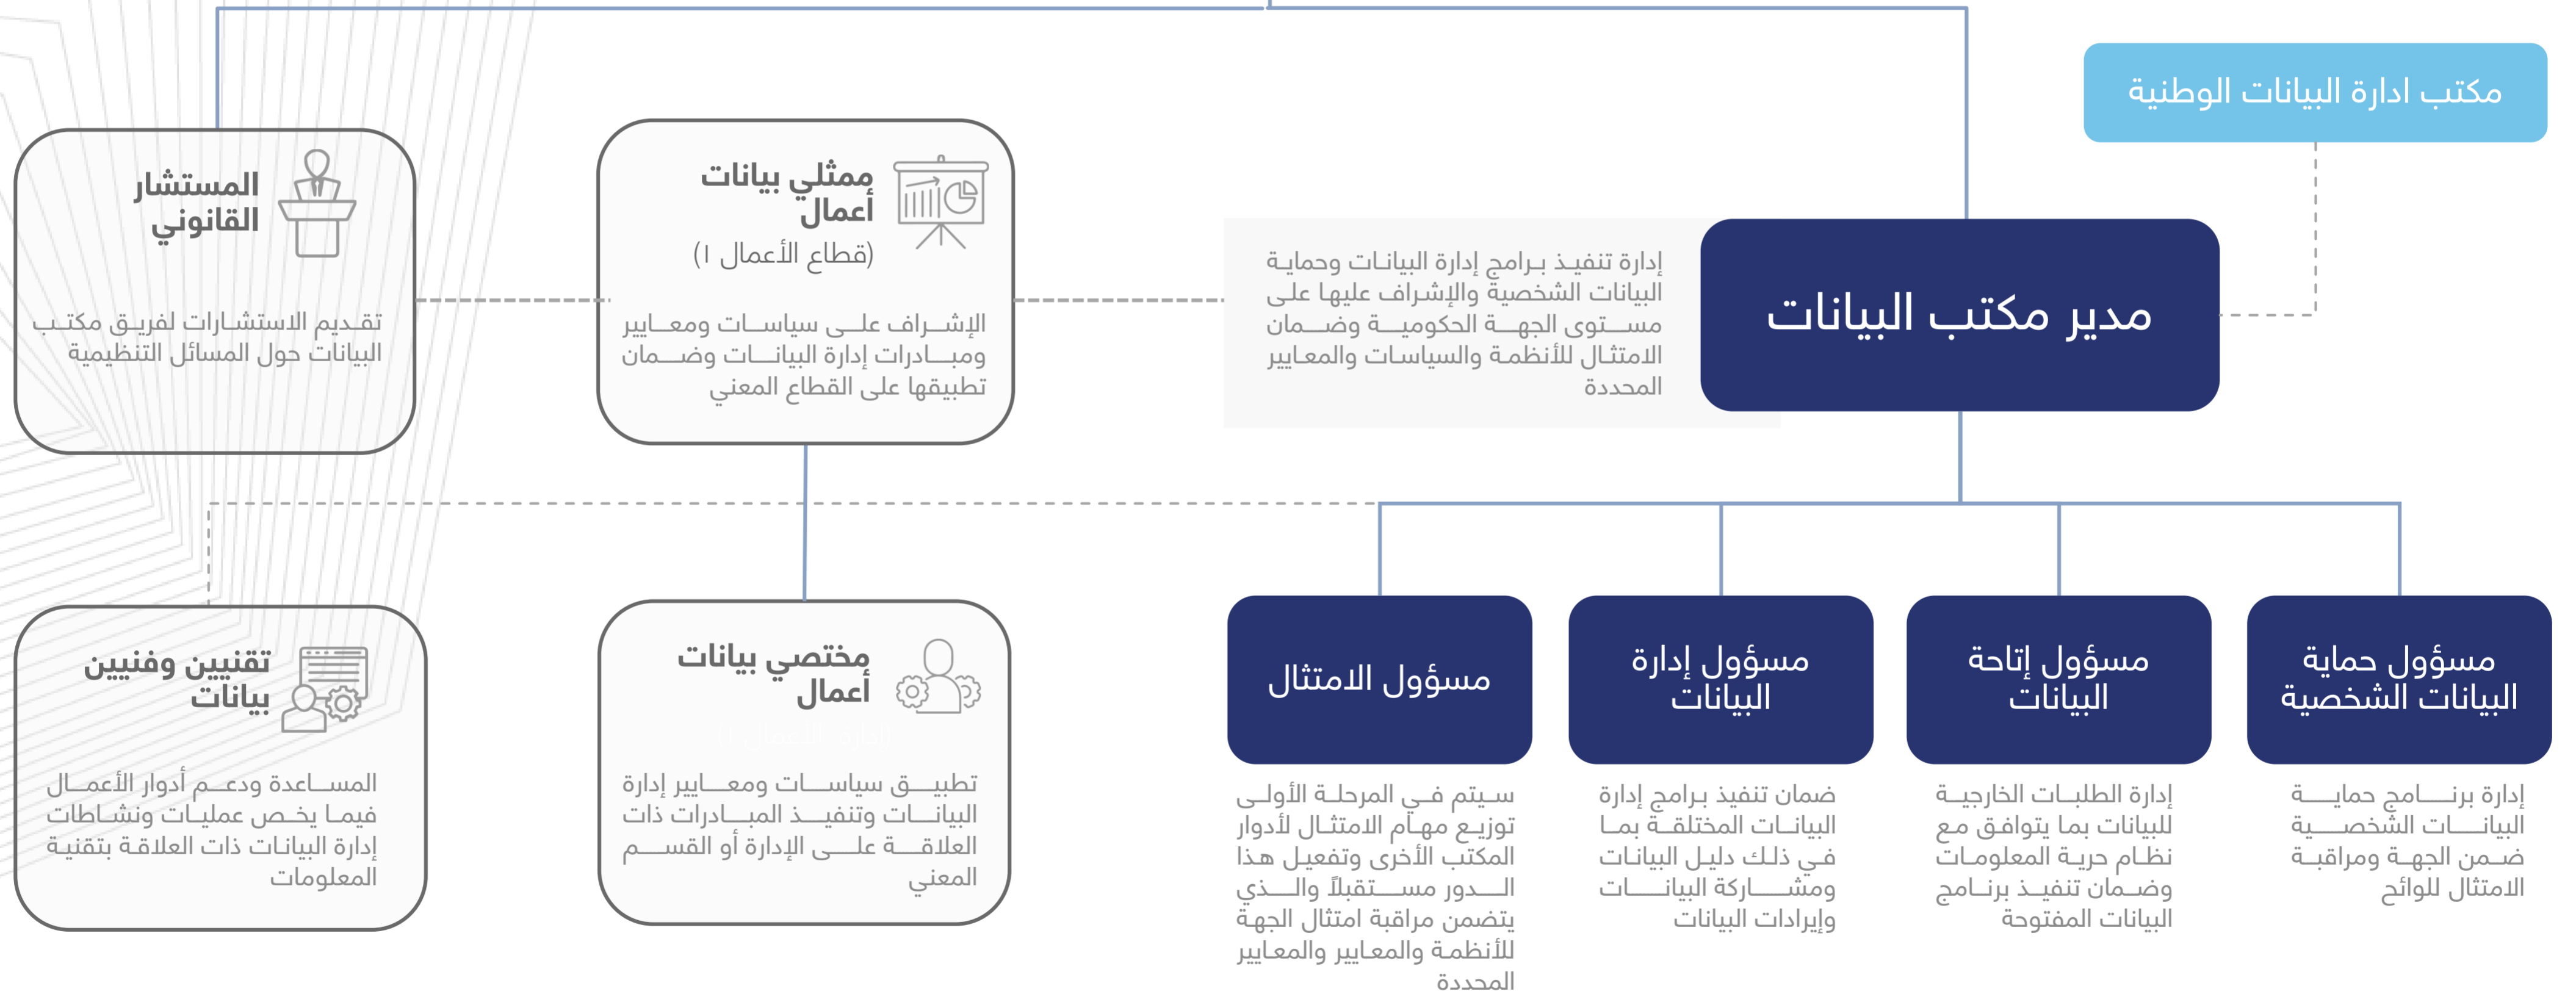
مكتب ادارة البيانات الوطنية

مدير مكتب البيانات

إدارة تنفيذ برامج إدارة البيانات وحماية البيانات الشخصية والإشراف عليها على مستوى الجهة الحكومية وضمان الامتثال للأنظمة والسياسات والمعايير المحددة

ممثلي بيانات أعمال
(قطاع الأعمال ١)

الإشراف على سياسات ومعايير ومبادرات إدارة البيانات وضمان تطبيقها على القطاع المعني

المستشار القانوني

تقديم الاستشارات لفريق مكتب البيانات حول المسائل التنظيمية

مسؤول حماية البيانات الشخصية

إدارة برنامج حماية البيانات الشخصية ضمن الجهة ومراقبة الامتثال للوائح

مسؤول إتاحة البيانات

إدارة الطلبات الخارجية للبيانات بما يتوافق مع نظام حرية المعلومات وضمان تنفيذ برنامج البيانات المفتوحة

مسؤول إدارة البيانات

ضمان تنفيذ برامج إدارة البيانات المختلفة بما في ذلك دليل البيانات ومشاركة البيانات وإيرادات البيانات

مسؤول الامتثال

سيتم في المرحلة الأولى توزيع مهام الامتثال لأدوار المكتب الأخرى وتفعيل هذا الدور مستقبلاً والذي يتضمن مراقبة امتثال الجهة للأنظمة والمعايير والمعايير المحددة

مختصي بيانات أعمال

تطبيق سياسات ومعايير إدارة البيانات وتنفيذ المبادرات ذات العلاقة على الإدارة أو القسم المعني

تقنيين وفنيين بيانات

المساعدة ودعم أدوار الأعمال فيما يخص عمليات ونشاطات إدارة البيانات ذات العلاقة بتقنية المعلومات